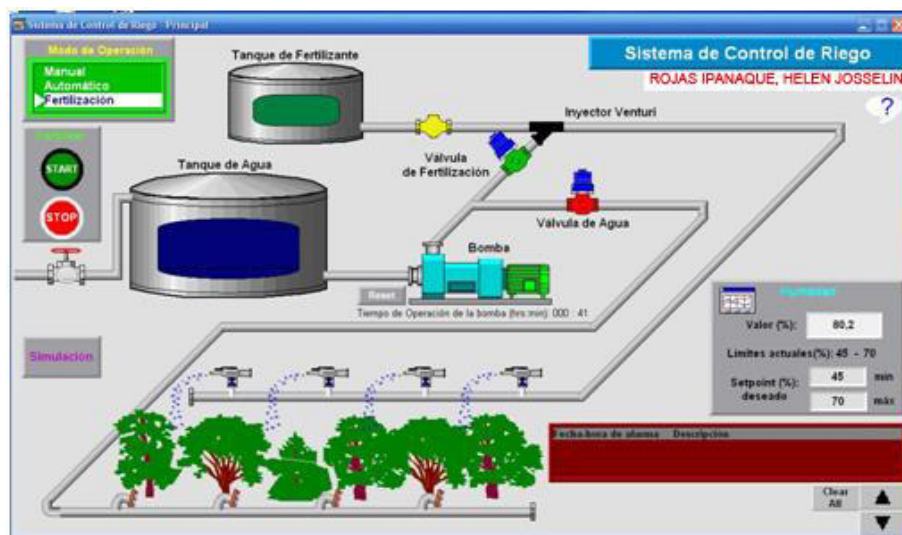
Sistema de Control de Riego - Principal

Modo de Operación
Manual
Automático
Fertilización

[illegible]
START
STOP

Simulación

Tanque de Fertilizante
Inyector Venturi
Válvula de Fertilización
Tanque de Agua
Válvula de Agua
Bomba
Reset
Tiempo de Operación de la bomba (hrs:min): 000 : 41

Sistema de Control de Riego
ROJAS IPANAQUE, HELEN JOSSELIN
?

Humedad
Valor (%): 80,2
Limites actuales(%): 45 - 70
Setpoint (%): deseado
45 mín
70 máx

Fecha-hora de alarma Descripción

Clear All
▲
▼